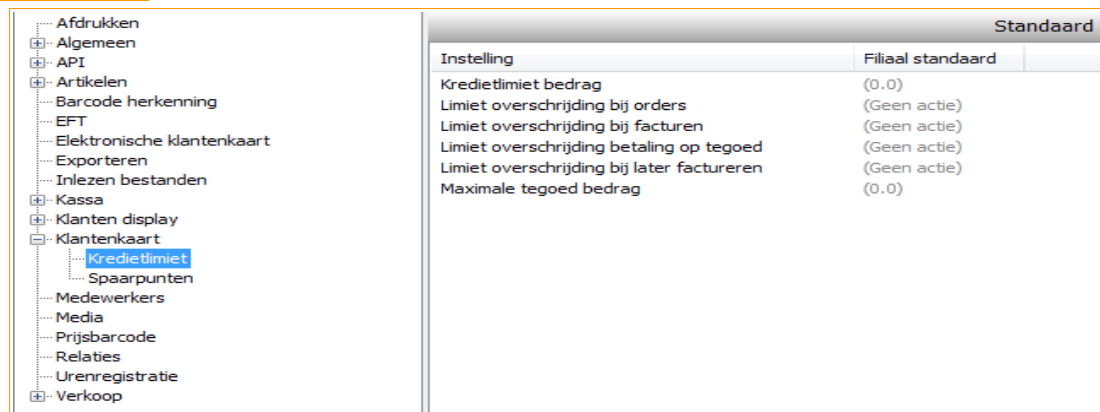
Afdrukken
Algemeen
API
Artikelen
Barcode herkenning
EFT
Elektronische klantenkaart
Exporteren
Inlezen bestanden
Kassa
Klanten display
Klantenkaart
Kredietlimiet
Spaarpunten
Medewerkers
Media
Prijsbarcode
Relaties
Urenregistratie
Verkoop

Standaard

| Instelling | Filiaal standaard |
|---|---|
| Kredietlimiet bedrag | (0.0) |
| Limiet overschrijding bij orders | (Geen actie) |
| Limiet overschrijding bij facturen | (Geen actie) |
| Limiet overschrijding betaling op tegoed | (Geen actie) |
| Limiet overschrijding bij later factureren | (Geen actie) |
| Maximale tegoed bedrag | (0.0) |